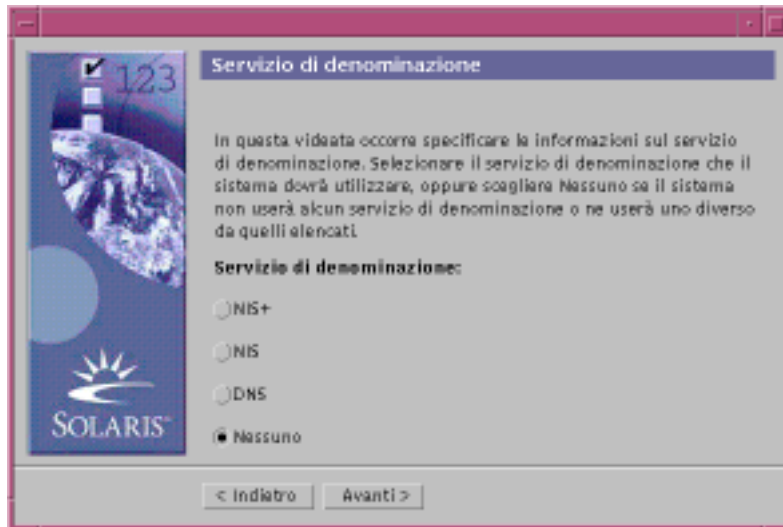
123

Servizio di denominazione

In questa videata occorre specificare le informazioni sul servizio di denominazione. Selezionare il servizio di denominazione che il sistema dovrà utilizzare, oppure scegliere Nessuno se il sistema non userà alcun servizio di denominazione o ne userà uno diverso da quelli elencati.

Servizio di denominazione:

NIS+

NIS

DNS

Nessuno

SOLARIS

< Indietro

Avanti >